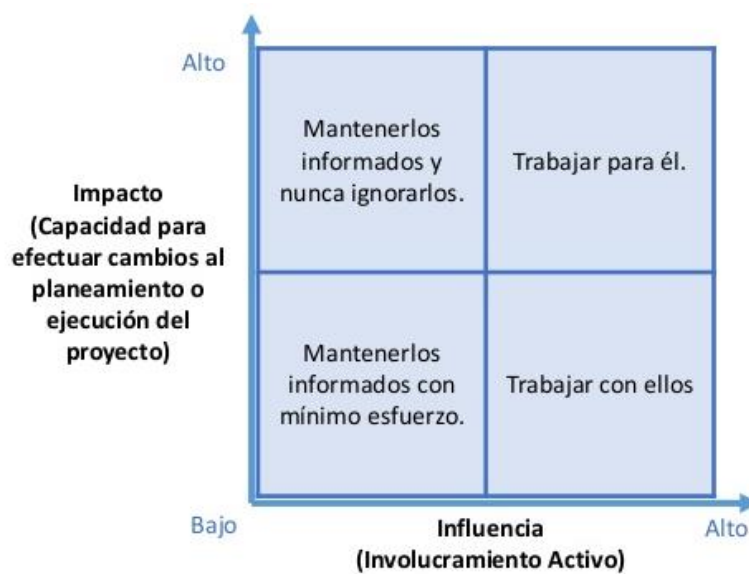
Alto

Impacto (Capacidad para efectuar cambios al planeamiento o ejecución del proyecto)

| Mantenerlos informados y nunca ignorarlos. | Trabajar para él. |
|---|---|
| Mantenerlos informados con mínimo esfuerzo. | Trabajar con ellos |

Bajo

Influencia (Involucramiento Activo)

Alto